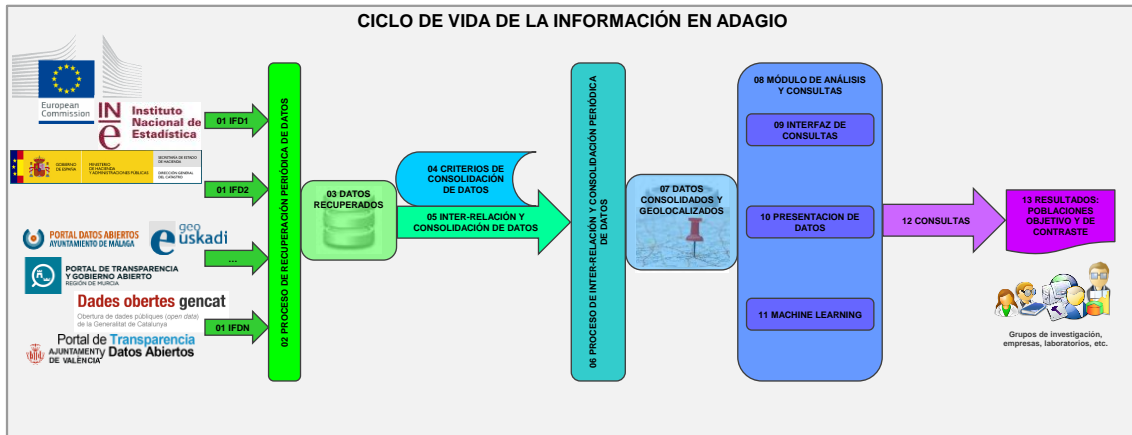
CICLO DE VIDA DE LA INFORMACIÓN EN ADAGIO

European Commission

INE Instituto Nacional de Estadística

GOBIERNO DE ESPAÑA MINISTERIO DE HACIENDA Y ADMINISTRACIONES PÚBLICAS SECRETARÍA DE ESTADO DE HACIENDA DIRECCIÓN GENERAL DEL CATASTRO

PORTAL DATOS ABIERTOS AYUNTAMIENTO DE MÁLAGA

geo euskadi

PORTAL DE TRANSPARENCIA Y GOBIERNO ABIERTO REGIÓN DE MURCIA

Dades obertes gencat
Obertura de dades públiques (open data) de la Generalitat de Catalunya

Portal de Transparencia Datos Abiertos AJUNTAMENT DE VALÈNCIA

01 IFD1

01 IFD2

...

01 IFDN

02 PROCESO DE RECUPERACIÓN PERIÓDICA DE DATOS

03 DATOS RECUPERADOS

04 CRITERIOS DE CONSOLIDACIÓN DE DATOS

05 INTER-RELACIÓN Y CONSOLIDACIÓN DE DATOS

06 PROCESO DE INTER-RELACIÓN Y CONSOLIDACIÓN PERIÓDICA DE DATOS

07 DATOS CONSOLIDADOS Y GEOLOCALIZADOS

08 MÓDULO DE ANÁLISIS Y CONSULTAS

09 INTERFAZ DE CONSULTAS

10 PRESENTACION DE DATOS

11 MACHINE LEARNING

12 CONSULTAS

13 RESULTADOS: POBLACIONES OBJETIVO Y DE CONTRASTE

Grupos de investigación, empresas, laboratorios, etc.